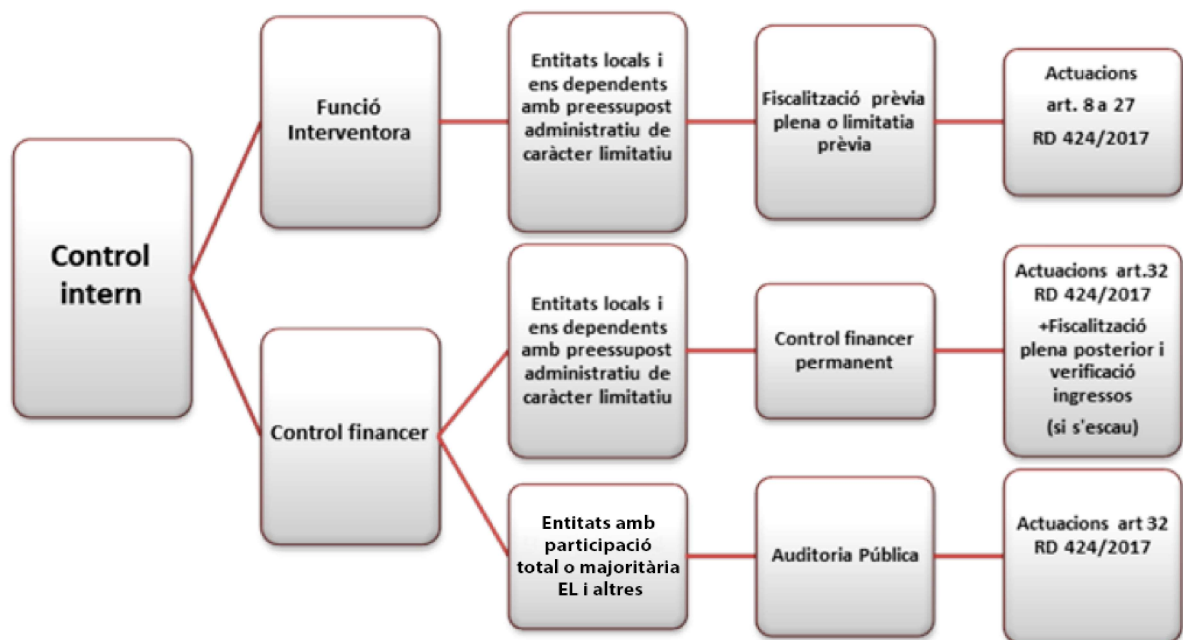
Control intern

Funció Interventora

Entitats locals i ens dependents amb preessupost administratiu de caràcter limitatiu

Fiscalització prèvia plena o limitatia prèvia

Actuacions art. 8 a 27 RD 424/2017

Control financer

Entitats locals i ens dependents amb preessupost administratiu de caràcter limitatiu

Control financer permanent

Actuacions art.32 RD 424/2017 +Fiscalització plena posterior i verificació ingressos (si s'escau)

Entitats amb participació total o majoritària EL i altres

Auditoria Pública

Actuacions art 32 RD 424/2017